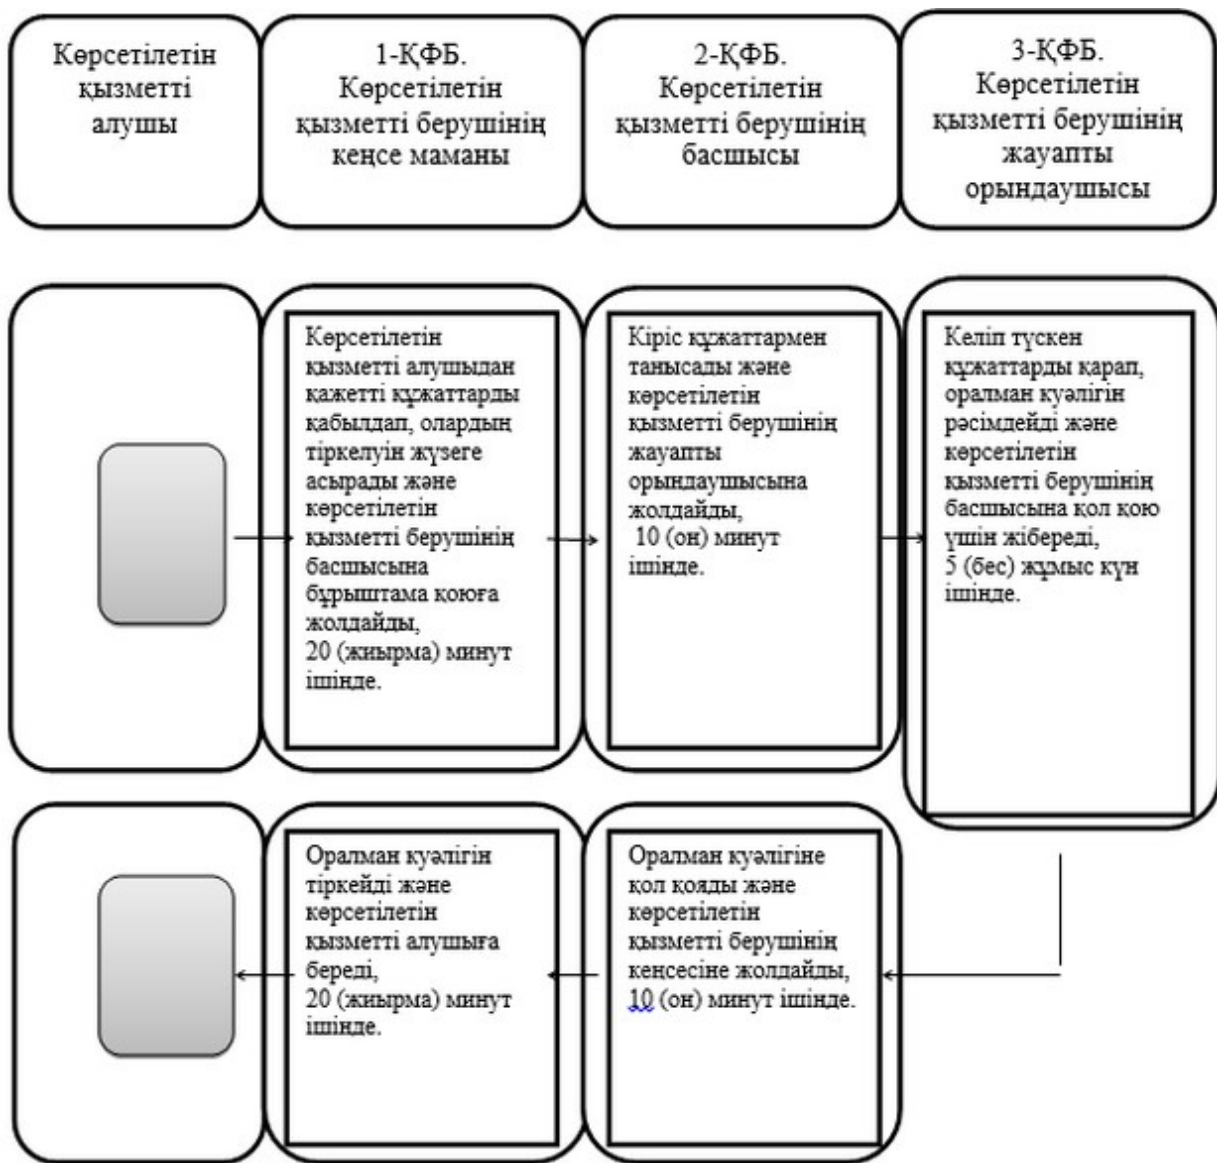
Көрсетілетін қызметті алушы

1-ҚФБ. Көрсетілетін қызметті берушінің кеңсе маманы

2-ҚФБ. Көрсетілетін қызметті берушінің басшысы

3-ҚФБ. Көрсетілетін қызметті берушінің жауапты орындаушысы

Көрсетілетін қызметті алушыдан қажетті құжаттарды қабылдап, олардың тіркелуін жүзеге асырады және көрсетілетін қызметті берушінің басшысына бұрыштама қоюға жолдайды, 20 (жиырма) минут ішінде.

Кіріс құжаттармен танысады және көрсетілетін қызметті берушінің жауапты орындаушысына жолдайды, 10 (он) минут ішінде.

Келіп түскен құжаттарды қарап, оралман куәлігін рәсімдейді және көрсетілетін қызметті берушінің басшысына қол қою үшін жібереді, 5 (бес) жұмыс күн ішінде.

Оралман куәлігін тіркейді және көрсетілетін қызметті алушыға береді, 20 (жиырма) минут ішінде.

Оралман куәлігіне қол қояды және көрсетілетін қызметті берушінің кеңсесіне жолдайды, 10 (он) минут ішінде.